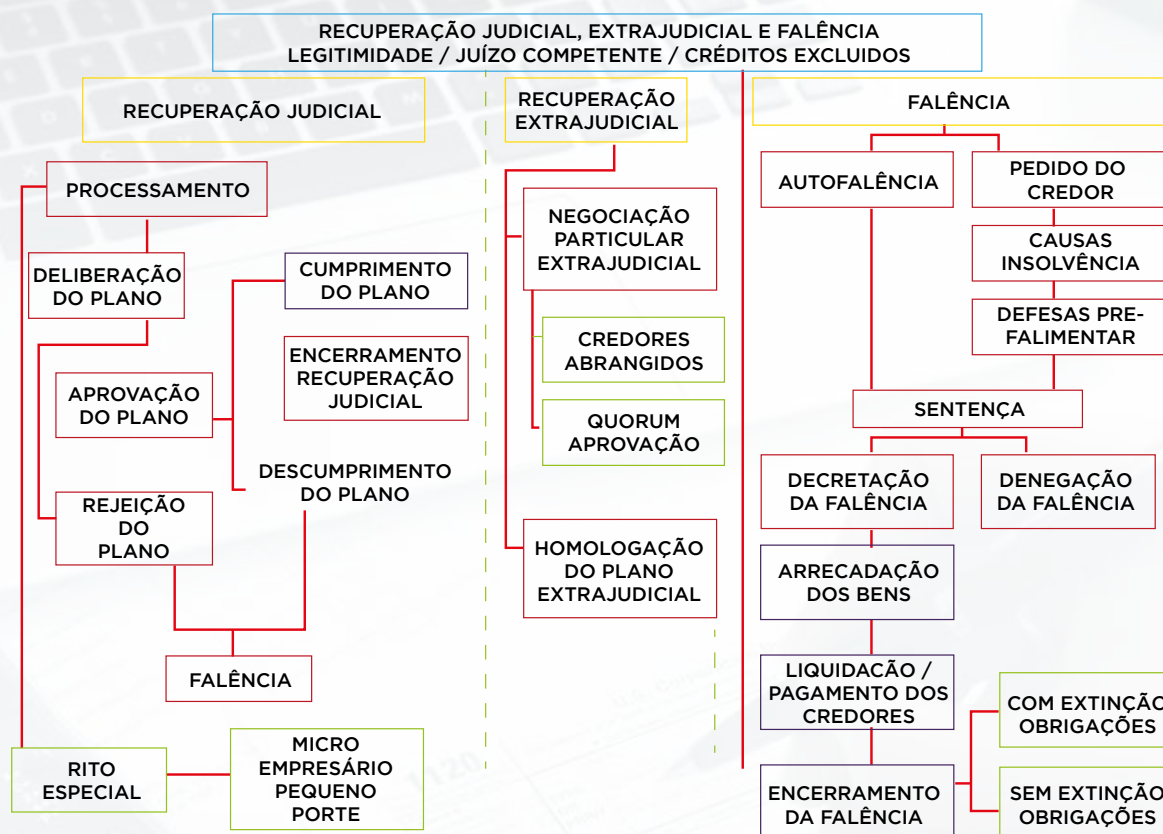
RECUPERAÇÃO JUDICIAL, EXTRAJUDICIAL E FALÊNCIA
LEGITIMIDADE / JUÍZO COMPETENTE / CRÉDITOS EXCLUIDOS

RECUPERAÇÃO JUDICIAL

PROCESSAMENTO

DELIBERAÇÃO DO PLANO

CUMPRIMENTO DO PLANO

ENCERRAMENTO RECUPERAÇÃO JUDICIAL

APROVAÇÃO DO PLANO

DESCUMPRIMENTO DO PLANO

REJEIÇÃO DO PLANO

FALÊNCIA

RITO ESPECIAL

MICRO EMPRESÁRIO PEQUENO PORTE

RECUPERAÇÃO EXTRAJUDICIAL

NEGOCIAÇÃO PARTICULAR EXTRAJUDICIAL

CREDORES ABRANGIDOS

QUORUM APROVAÇÃO

HOMOLOGAÇÃO DO PLANO EXTRAJUDICIAL

FALÊNCIA

AUTOFALÊNCIA

PEDIDO DO CREDOR

CAUSAS INSOLVÊNCIA

DEFESAS PRE-FALIMENTAR

SENTENÇA

DECRETAÇÃO DA FALÊNCIA

DENEGAÇÃO DA FALÊNCIA

ARRECADAÇÃO DOS BENS

LIQUIDAÇÃO / PAGAMENTO DOS CREDORES

COM EXTINÇÃO OBRIGAÇÕES

ENCERRAMENTO DA FALÊNCIA

SEM EXTINÇÃO OBRIGAÇÕES